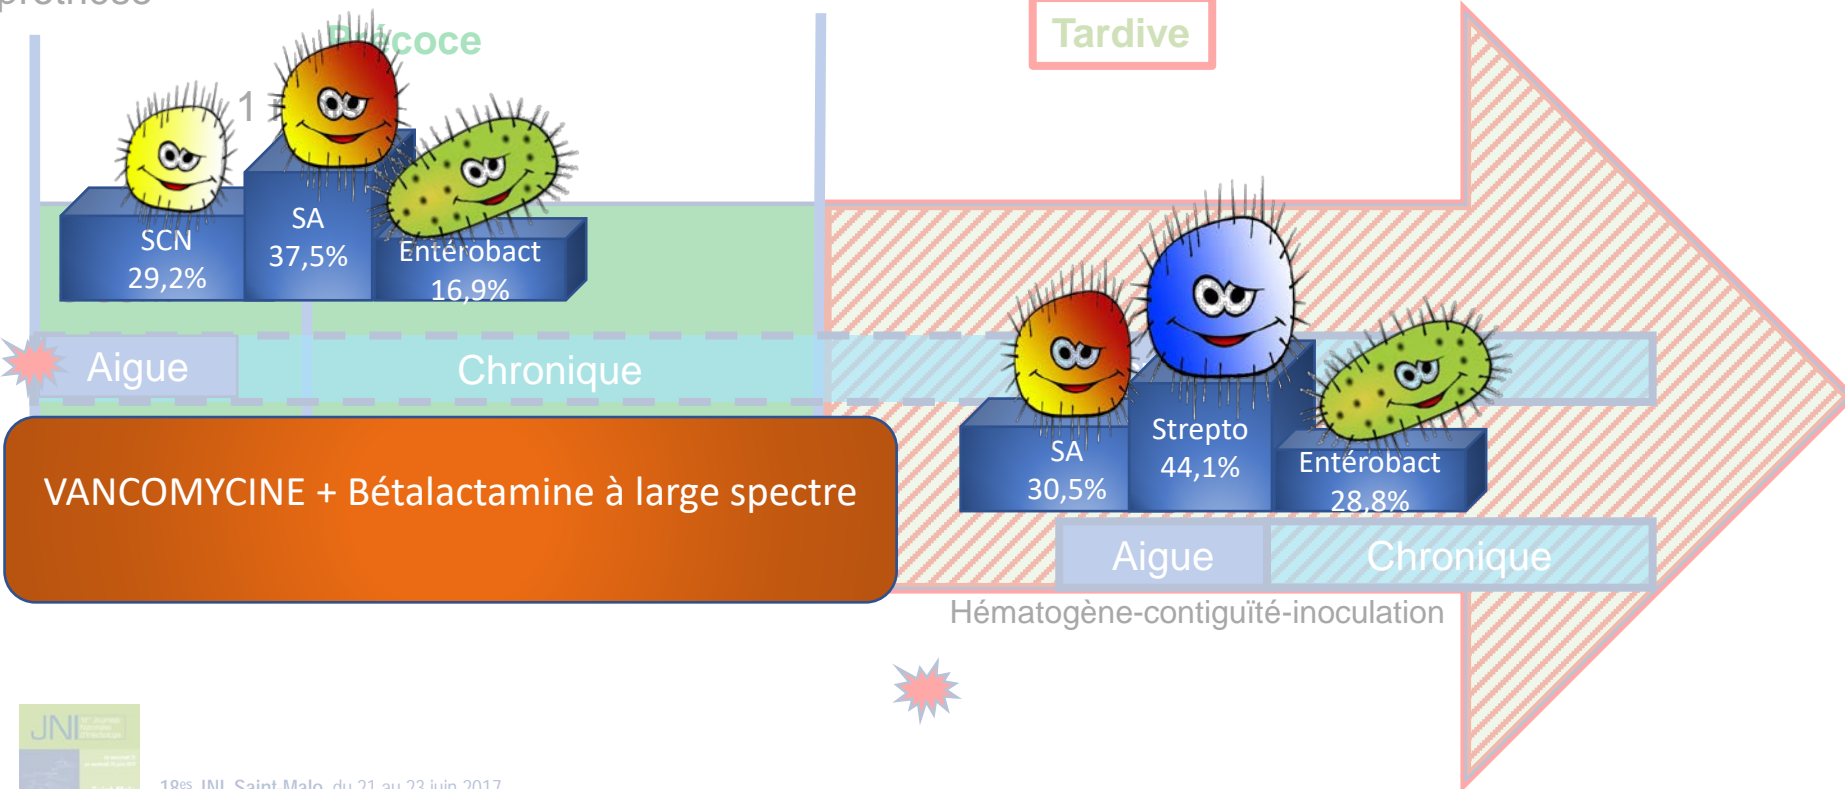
prothèse

Précoce

1

SCN
29,2%

SA
37,5%

Entérobact
16,9%

Tardive

Aigue

Chronique

VANCOMYCINE + Bétalactamine à large spectre

SA
30,5%

Strepto
44,1%

Entérobact
28,8%

Aigue

Chronique

Hématogène-contiguïté-inoculation

JNI

18es JNI, Saint-Malo, du 21 au 23 juin 2017